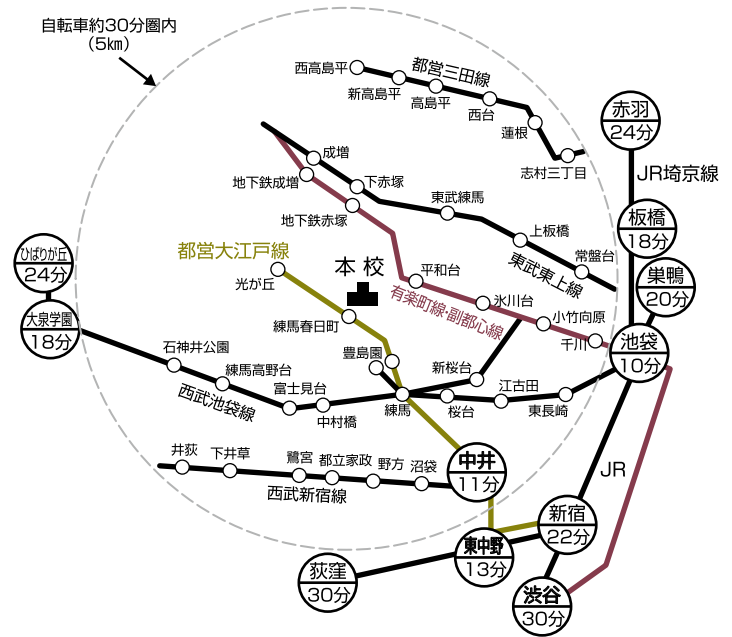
自転車約30分圏内
（5㎞）

西高島平
新高島平
高島平
都営三田線
西台
蓮根
志村三丁目

赤羽
24分
JR埼京線

成増
地下鉄成増
下赤塚
地下鉄赤塚
東武練馬
上板橋
東武東上線
常盤台

板橋
18分

巣鴨
20分

都営大江戸線
光が丘
本校
平和台
有楽町線・副都心線
氷川台
小竹向原
千川

池袋
10分

ひばりが丘
24分

大泉学園
18分

石神井公園
練馬高野台
練馬春日町
豊島園
新桜台
江古田
富士見台
中村橋
練馬
桜台
東長崎
西武池袋線

JR

井荻
下井草
鷺宮
都立家政
野方
沼袋
西武新宿線

中井
11分

新宿
22分

東中野
13分

荻窪
30分

渋谷
30分